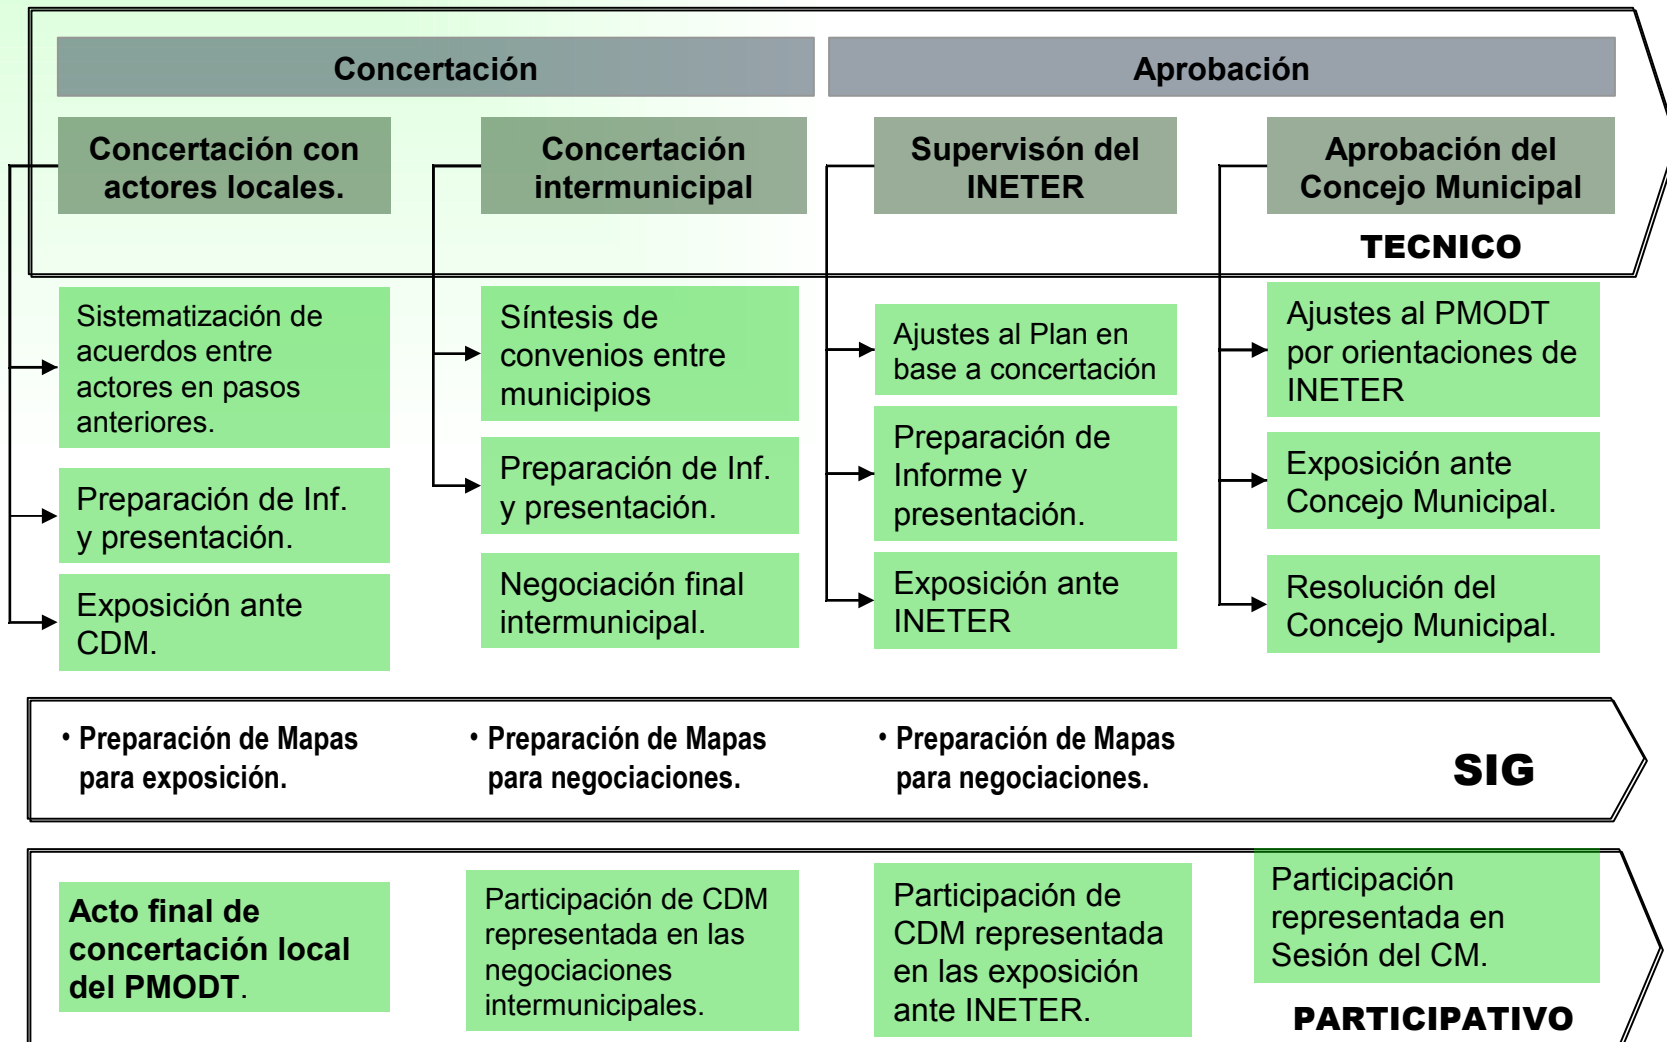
Concertación

Aprobación

Concertación con actores locales.

Concertación intermunicipal

Supervisón del INETER

Aprobación del Concejo Municipal

TECNICO

Sistematización de acuerdos entre actores en pasos anteriores.

Preparación de Inf. y presentación.

Exposición ante CDM.

Síntesis de convenios entre municipios

Preparación de Inf. y presentación.

Negociación final intermunicipal.

Ajustes al Plan en base a concertación

Preparación de Informe y presentación.

Exposición ante INETER

Ajustes al PMODT por orientaciones de INETER

Exposición ante Concejo Municipal.

Resolución del Concejo Municipal.

• Preparación de Mapas para exposición.

• Preparación de Mapas para negociaciones.

• Preparación de Mapas para negociaciones.

SIG

Acto final de concertación local del PMODT.

Participación de CDM representada en las negociaciones intermunicipales.

Participación de CDM representada en las exposición ante INETER.

Participación representada en Sesión del CM.

PARTICIPATIVO